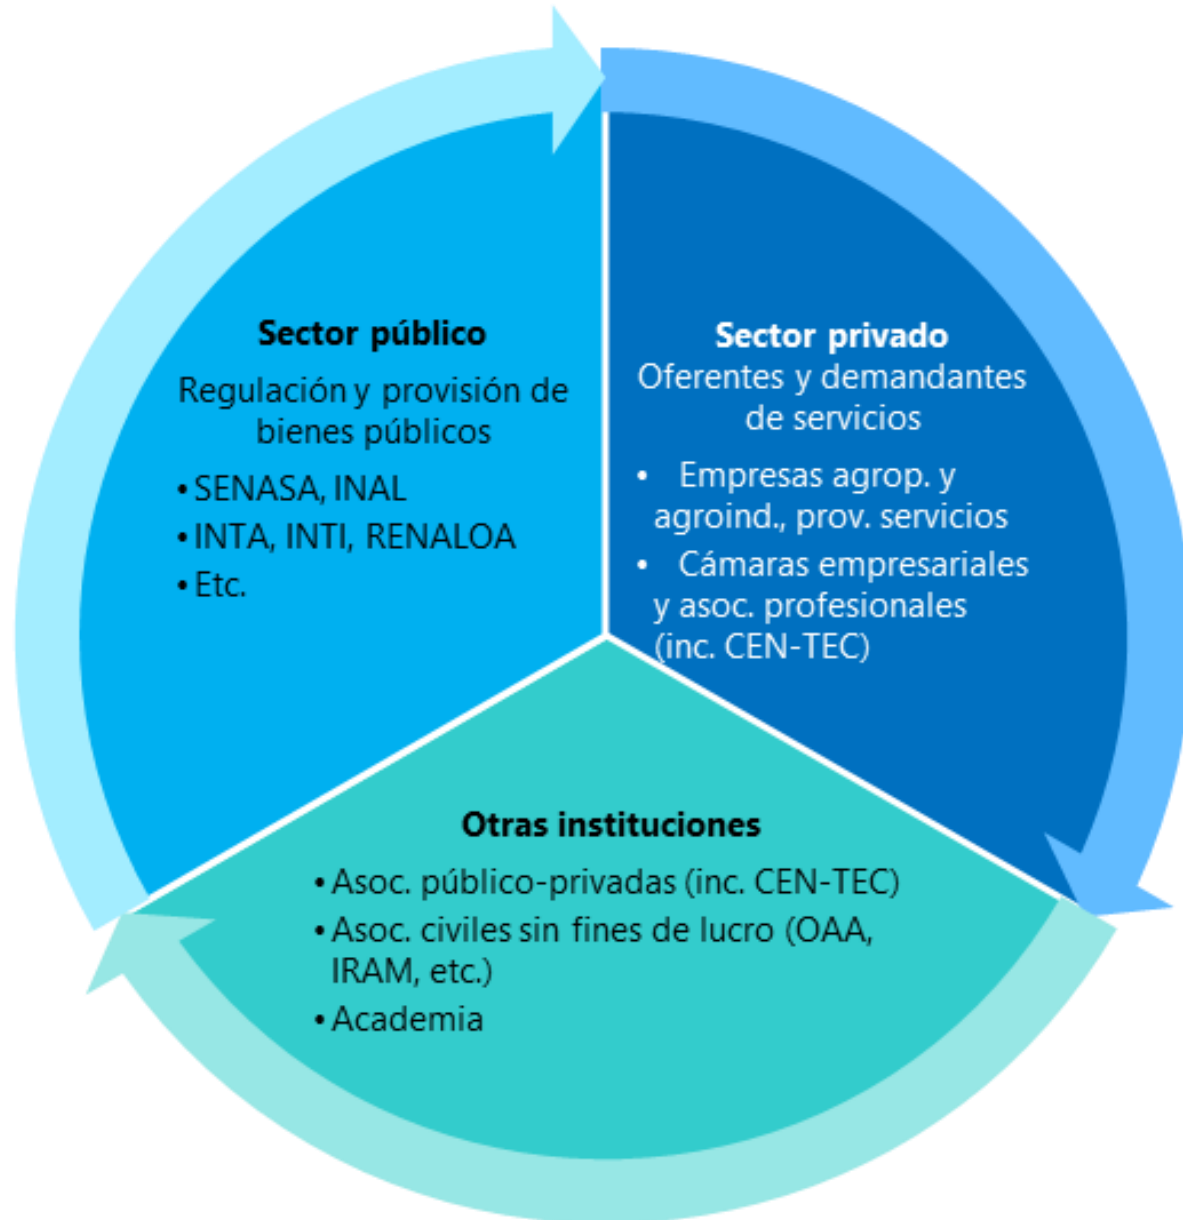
Sector público

Regulación y provisión de bienes públicos

• SENASA, INAL
• INTA, INTI, RENALOA
• Etc.

Sector privado

Oferentes y demandantes de servicios

• Empresas agrop. y agroind., prov. servicios
• Cámaras empresariales y asoc. profesionales (inc. CEN-TEC)

Otras instituciones

• Asoc. público-privadas (inc. CEN-TEC)
• Asoc. civiles sin fines de lucro (OAA, IRAM, etc.)
• Academia